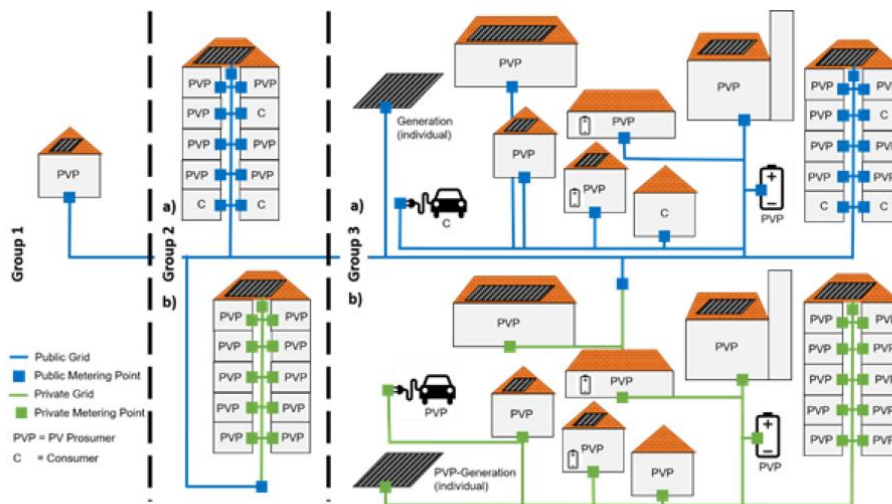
Group 1

PVP

Group 2

a)

PVP
PVP
PVP
C
PVP
PVP
PVP
PVP
C
C

b)

PVP
PVP
PVP
PVP
PVP
PVP
PVP
PVP
PVP
PVP

Group 3

a)

Generation (individual)

C

PVP
PVP
PVP
PVP
PVP
C
PVP

PVP
PVP
PVP
PVP
C
C
PVP
PVP
PVP
C

b)

PVP
PVP
PVP
PVP
PVP
PVP
PVP
PVP

PVP-Generation (individual)

PVP
PVP
PVP
PVP
PVP
PVP
PVP
PVP
PVP
PVP

Public Grid
Public Metering Point
Private Grid
Private Metering Point
PVP = PV Prosumer
C = Consumer